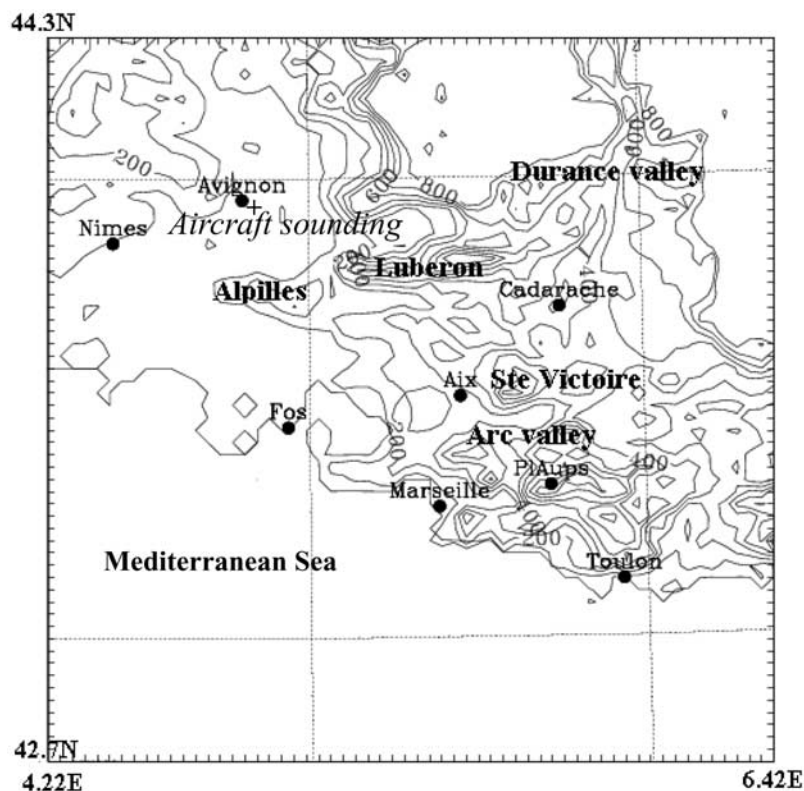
44.3N

200

Avignon

Nimes

Aircraft sounding

600

800

800

400

Durance valley

200

Luberon

Alpilles

Cadarache

Aix

Ste Victoire

Fos

200

Arc valley

PlAups

400

Marseille

400

200

Mediterranean Sea

Toulon

42.7N

4.22E

6.42E